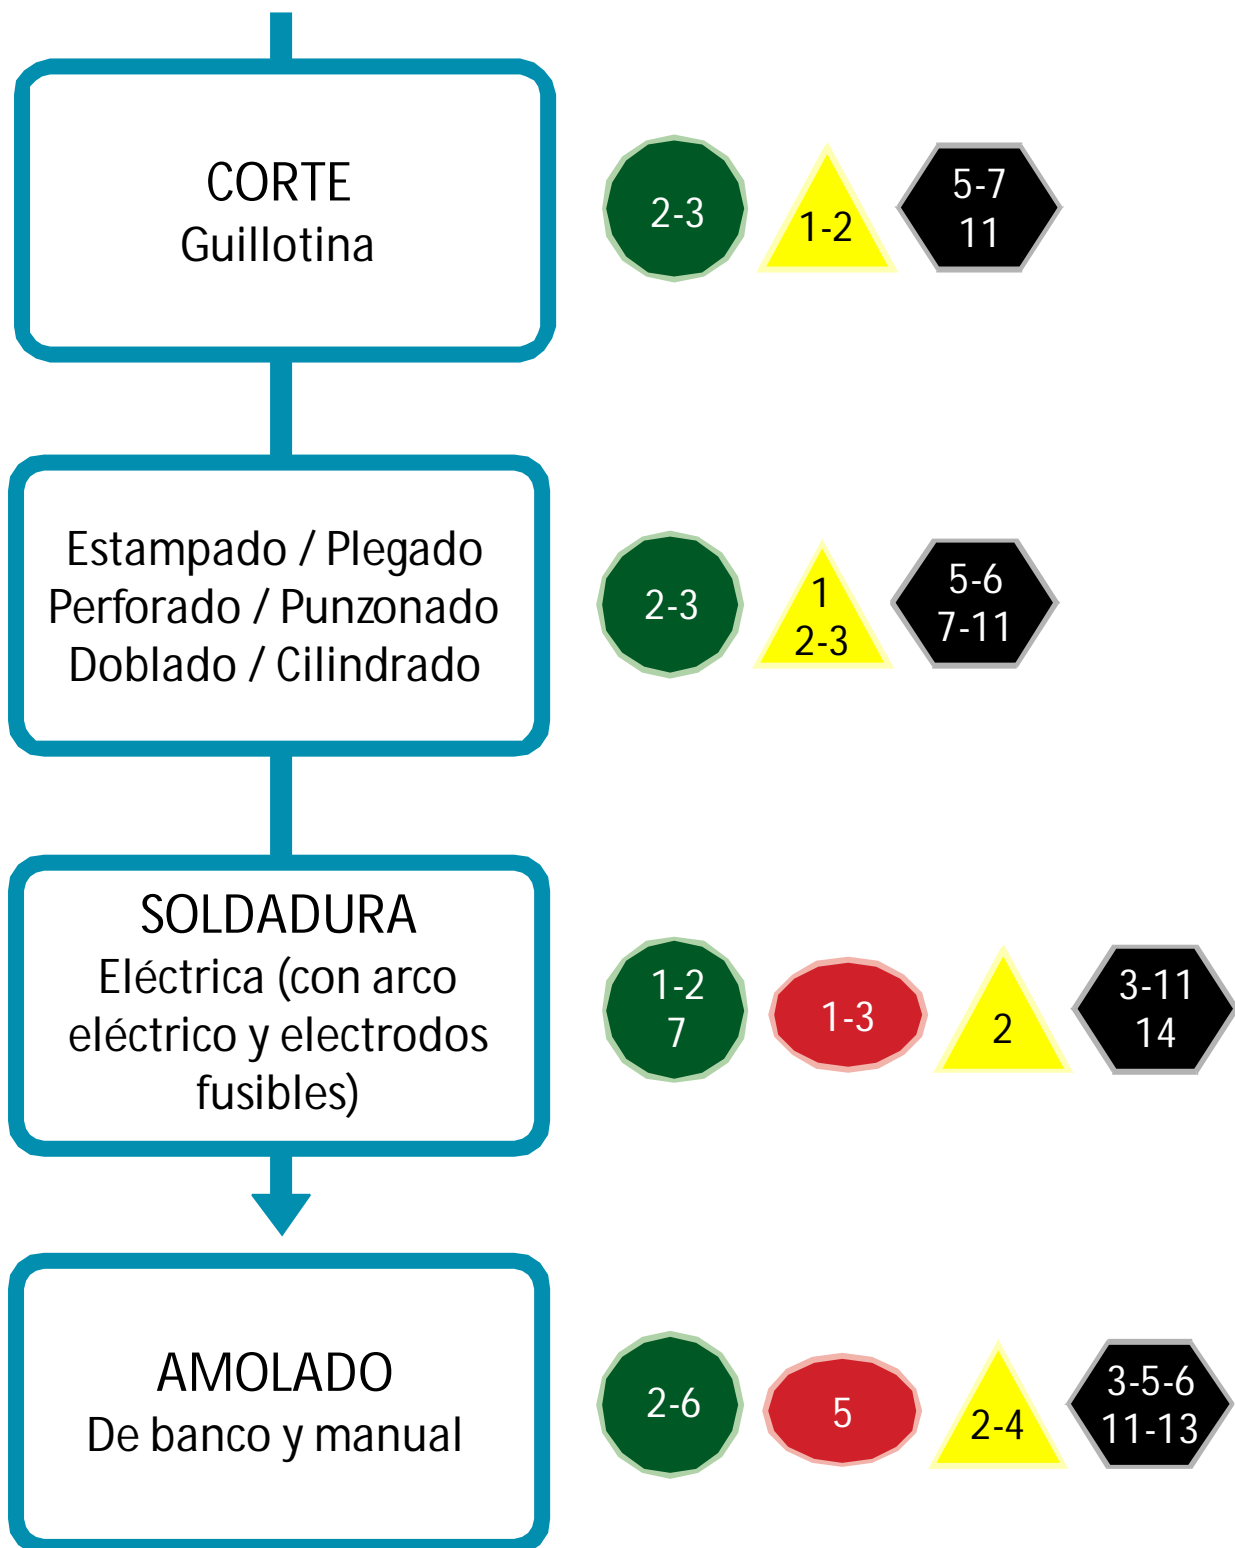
CORTE
Guillotina

2-3

1-2

5-7
11

Estampado / Plegado
Perforado / Punzonado
Doblado / Cilindrado

2-3

1
2-3

5-6
7-11

SOLDADURA
Eléctrica (con arco eléctrico y electrodos fusibles)

1-2
7

1-3

2

3-11
14

AMOLADO
De banco y manual

2-6

5

2-4

3-5-6
11-13